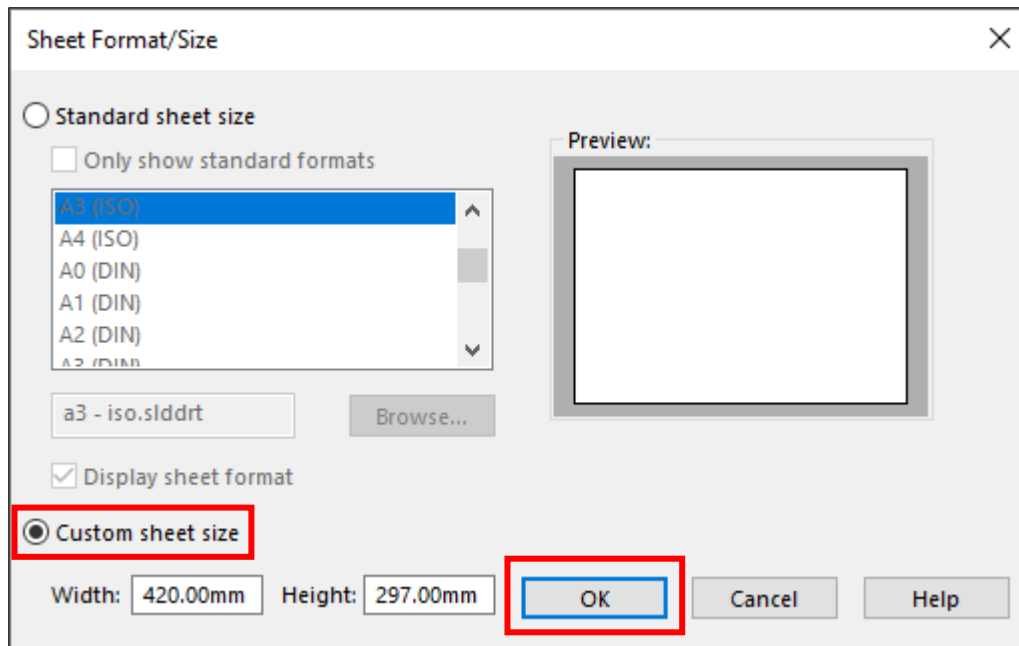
Sheet Format/Size

Standard sheet size

Only show standard formats

A3 (ISO)
A4 (ISO)
A0 (DIN)
A1 (DIN)
A2 (DIN)
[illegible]

a3 - iso.slddrt

Browse...

Display sheet format

Preview:

Custom sheet size

Width: 420.00mm Height: 297.00mm

OK Cancel Help